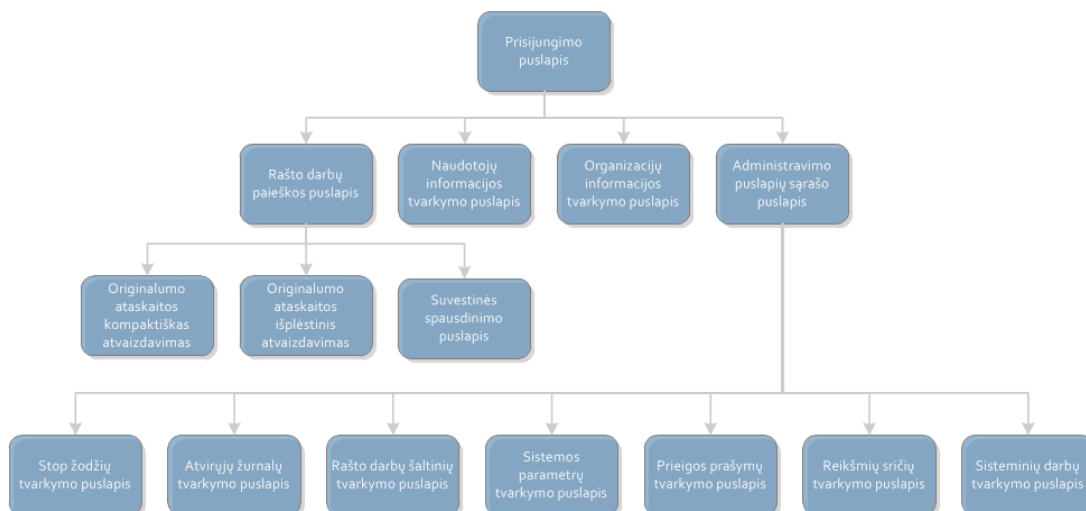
Prisijungimo puslapis

Rašto darbų paieškos puslapis

Naudotojų informacijos tvarkymo puslapis

Organizacijų informacijos tvarkymo puslapis

Administravimo puslapių sąrašo puslapis

Originalumo ataskaitos kompaktiškas atvaizdavimas

Originalumo ataskaitos išplėstinis atvaizdavimas

Suvestinės spausdinimo puslapis

Stop žodžių tvarkymo puslapis

Atvirųjų žurnalų tvarkymo puslapis

Rašto darbų šaltinių tvarkymo puslapis

Sistemos parametrų tvarkymo puslapis

Prieigos prašymų tvarkymo puslapis

Reikšmių sričių tvarkymo puslapis

Sisteminių darbų tvarkymo puslapis